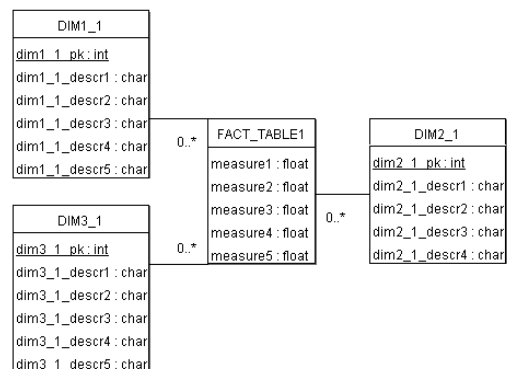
DIM1_1

dim1_1_pk : int
dim1_1_descr1 : char
dim1_1_descr2 : char
dim1_1_descr3 : char
dim1_1_descr4 : char
dim1_1_descr5 : char

0..*

FACT_TABLE1

measure1 : float
measure2 : float
measure3 : float
measure4 : float
measure5 : float

0..*

DIM2_1

dim2_1_pk : int
dim2_1_descr1 : char
dim2_1_descr2 : char
dim2_1_descr3 : char
dim2_1_descr4 : char

DIM3_1

dim3_1_pk : int
dim3_1_descr1 : char
dim3_1_descr2 : char
dim3_1_descr3 : char
dim3_1_descr4 : char
dim3_1_descr5 : char

0..*